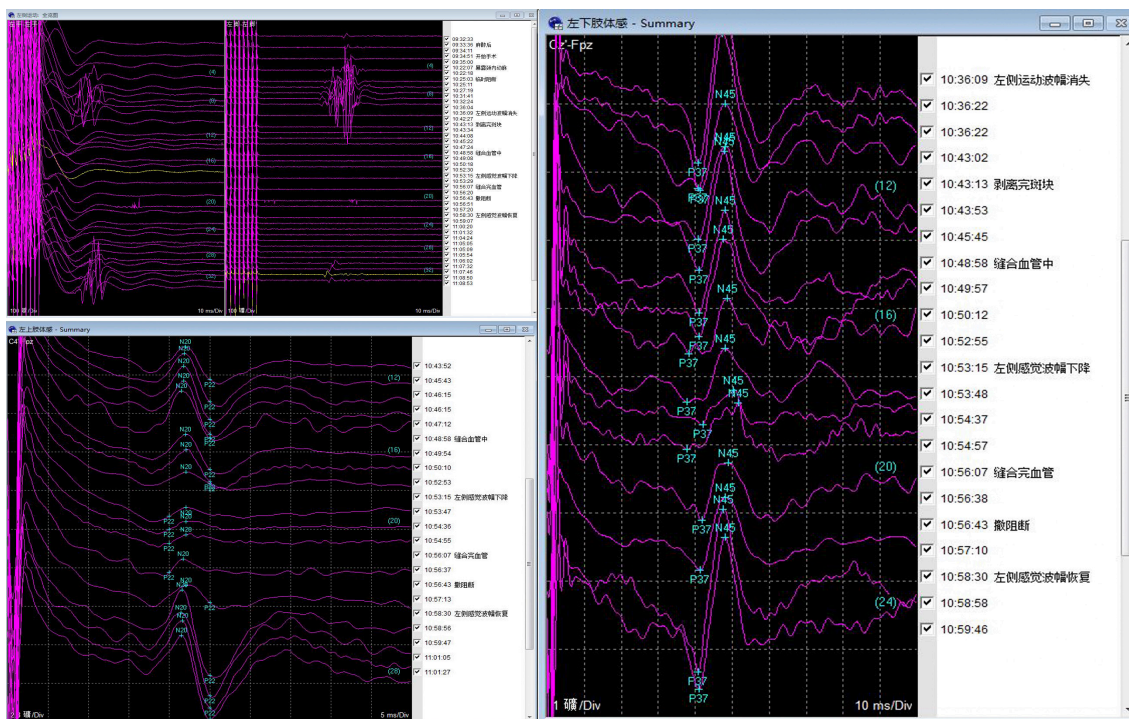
左侧运动 - 全视图

(4)
(8)
(12)
(16)
(20)
(24)
(28)
(32)
100 /Div
10 ms/Div

(4)
(8)
(12)
(16)
(20)
(24)
(28)
(32)
100 /Div
10 ms/Div

09:32:33
09:33:36 麻醉后
09:34:11
09:34:51 开始手术
09:35:00
10:22:07 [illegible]
10:22:18
10:25:03 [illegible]
10:25:11
10:27:19
10:31:41
10:32:24
10:36:04
10:36:09 左侧运动波幅消失
10:42:27
10:43:13 剥离完斑块
10:43:34
10:44:08
10:45:22
10:47:24
10:48:58 缝合血管中
10:49:08
10:50:19
10:52:30
10:53:15 左侧感觉波幅下降
10:53:29
10:56:07 缝合完血管
10:56:20
10:56:43 撤阻断
10:56:51
10:57:20
10:58:30 左侧感觉波幅恢复
10:59:07
11:00:20
11:01:32
11:02:24
11:05:05
11:05:59
11:05:54
11:06:02
11:07:32
11:07:46
11:08:50
11:08:53

左上肢体感 - Summary
C4'-Fpz
N20
P22
(12)
(16)
(20)
(28)
1 /Div
5 ms/Div

10:43:52
10:45:43
10:46:15
10:46:15
10:47:12
10:48:58 缝合血管中
10:49:54
10:50:10
10:52:53
10:53:15 左侧感觉波幅下降
10:53:47
10:54:36
10:54:55
10:56:07 缝合完血管
10:56:37
10:56:43 撤阻断
10:57:13
10:58:30 左侧感觉波幅恢复
10:58:56
10:59:47
11:01:05
11:01:27

左下肢体感 - Summary
Cz'-Fpz
N45
P37
(12)
(16)
(20)
(24)
1 /Div
10 ms/Div

10:36:09 左侧运动波幅消失
10:36:22
10:36:22
10:43:02
10:43:13 剥离完斑块
10:43:53
10:45:45
10:48:58 缝合血管中
10:49:57
10:50:12
10:52:55
10:53:15 左侧感觉波幅下降
10:53:48
10:54:37
10:54:57
10:56:07 缝合完血管
10:56:38
10:56:43 撤阻断
10:57:10
10:58:30 左侧感觉波幅恢复
10:58:58
10:59:46